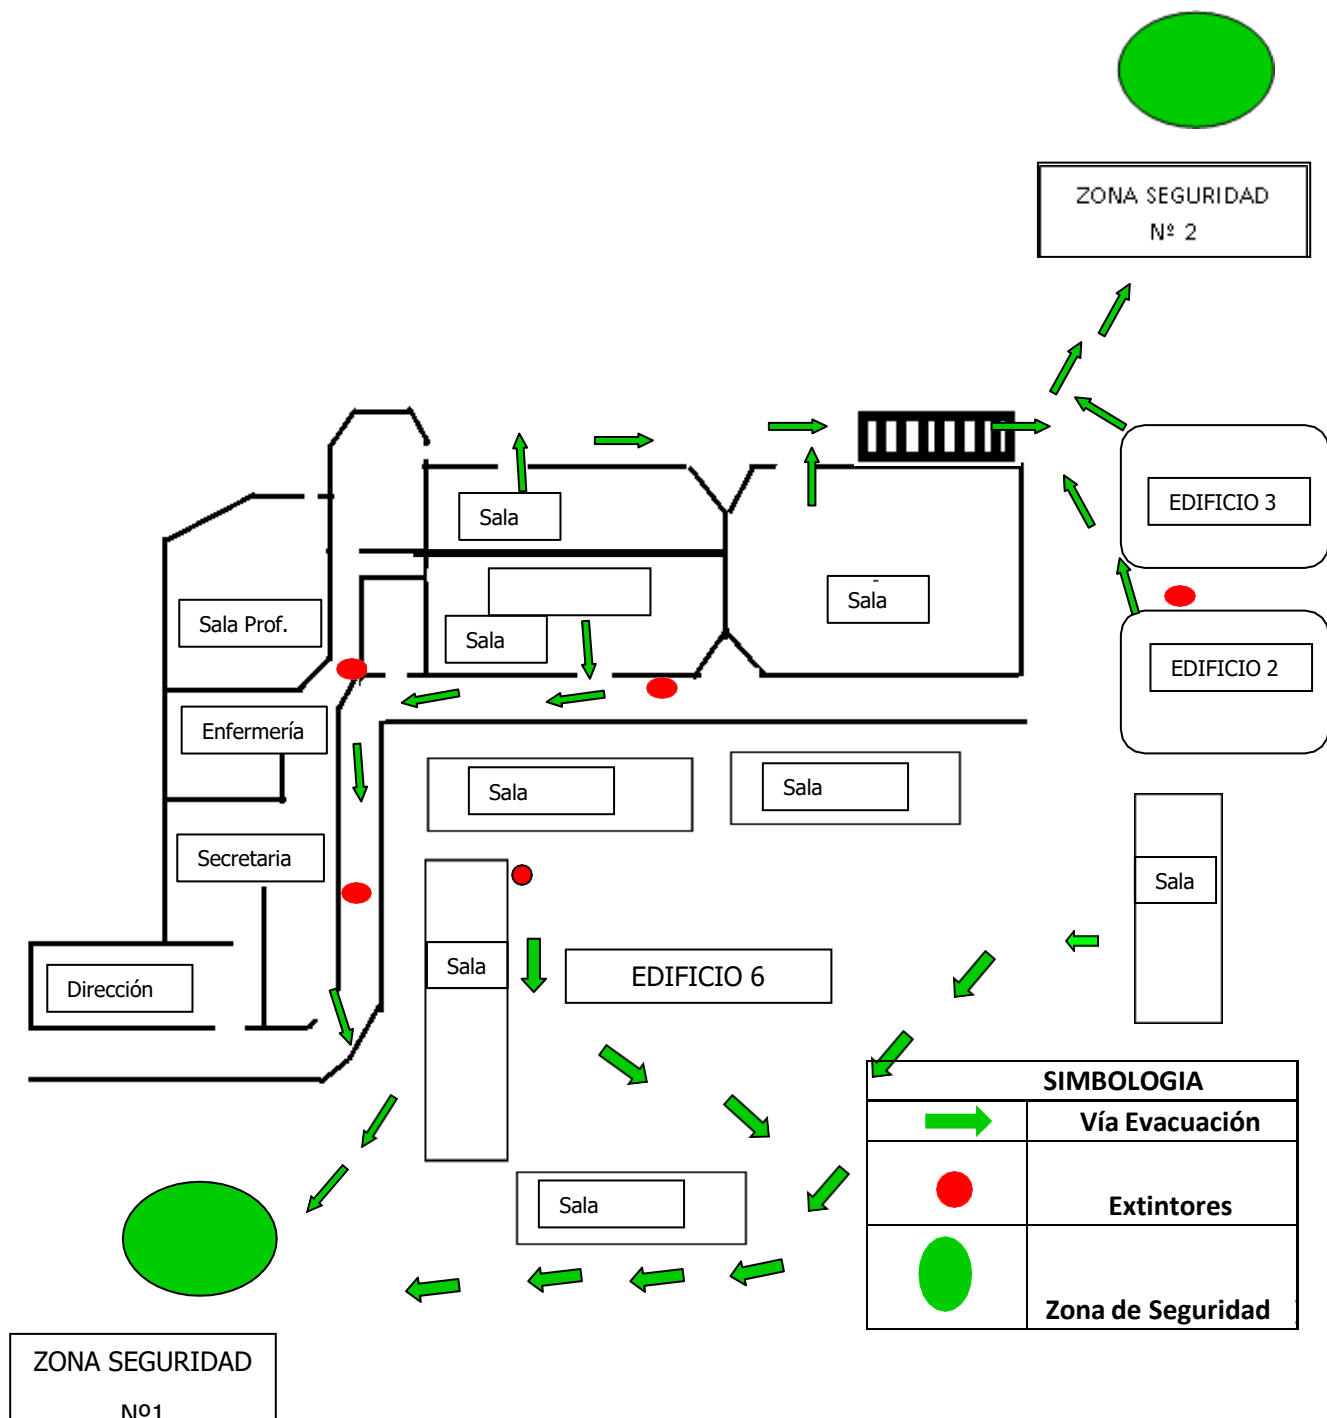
ZONA SEGURIDAD
Nº 2

Sala

EDIFICIO 3

Sala Prof.

Sala

Sala

EDIFICIO 2

Enfermería

Sala

Sala

Secretaria

Sala

Sala

EDIFICIO 6

Dirección

SIMBOLOGIA

| | Vía Evacuación |
|---|---|
| | Extintores |
| | Zona de Seguridad |

Sala

ZONA SEGURIDAD
Nº1